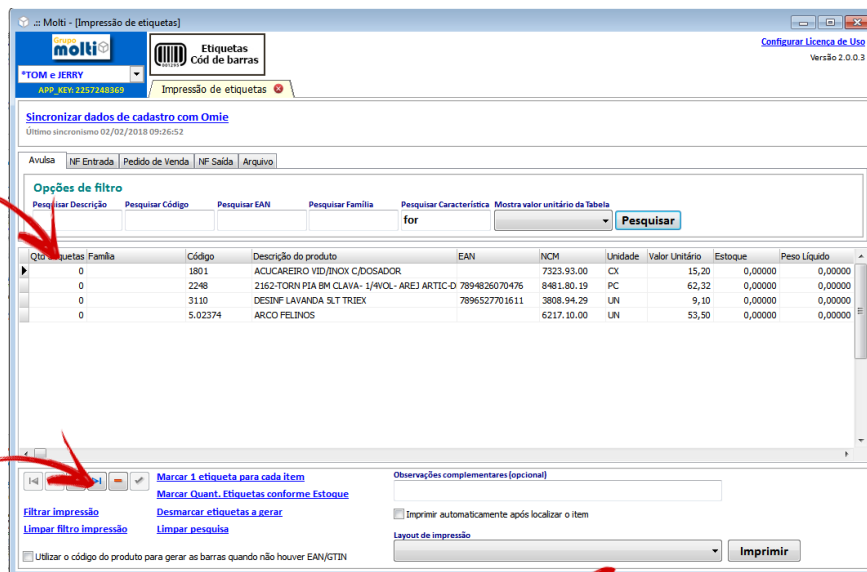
.:: Molti - [Impressão de etiquetas]

Grupo molti

*TOM e JERRY

APP_KEY: 2257248369

Etiquetas Cód de barras

Impressão de etiquetas

Configurar Licença de Uso

Versão 2.0.0.3

Sincronizar dados de cadastro com Omie

Último sincronismo 02/02/2018 09:26:52

Avulsa | NF Entrada | Pedido de Venda | NF Saída | Arquivo

Opções de filtro

Pesquisar Descrição | Pesquisar Código | Pesquisar EAN | Pesquisar Família | Pesquisar Característica | Mostra valor unitário da Tabela

for

Pesquisar

| Qtd Etiquetas | Família | Código | Descrição do produto | EAN | NCM | Unidade | Valor Unitário | Estoque | Peso Líquido |
|---|---|---|---|---|---|---|---|---|---|
| 0 | | 1801 | ACUCAREIRO VID/INOX C/DOSADOR | | 7323.93.00 | CX | 15,20 | 0,00000 | 0,00000 |
| 0 | | 2248 | 2162-TORN PIA BM CLAVA- 1/4VOL- AREJ ARTIC-D | 7894826070476 | 8481.80.19 | PC | 62,32 | 0,00000 | 0,00000 |
| 0 | | 3110 | DESINF LAVANDA 5LT TRIEX | 7896527701611 | 3808.94.29 | UN | 9,10 | 0,00000 | 0,00000 |
| 0 | | 5.02374 | ARCO FELINOS | | 6217.10.00 | UN | 53,50 | 0,00000 | 0,00000 |

Marcar 1 etiqueta para cada item

Marcar Quant. Etiquetas conforme Estoque

Filtrar impressão

Desmarcar etiquetas a gerar

Limpar filtro impressão

Limpar pesquisa

Observações complementares (opcional)

Imprimir automaticamente após localizar o item

Layout de impressão

Imprimir

Utilizar o código do produto para gerar as barras quando não houver EAN/GTIN